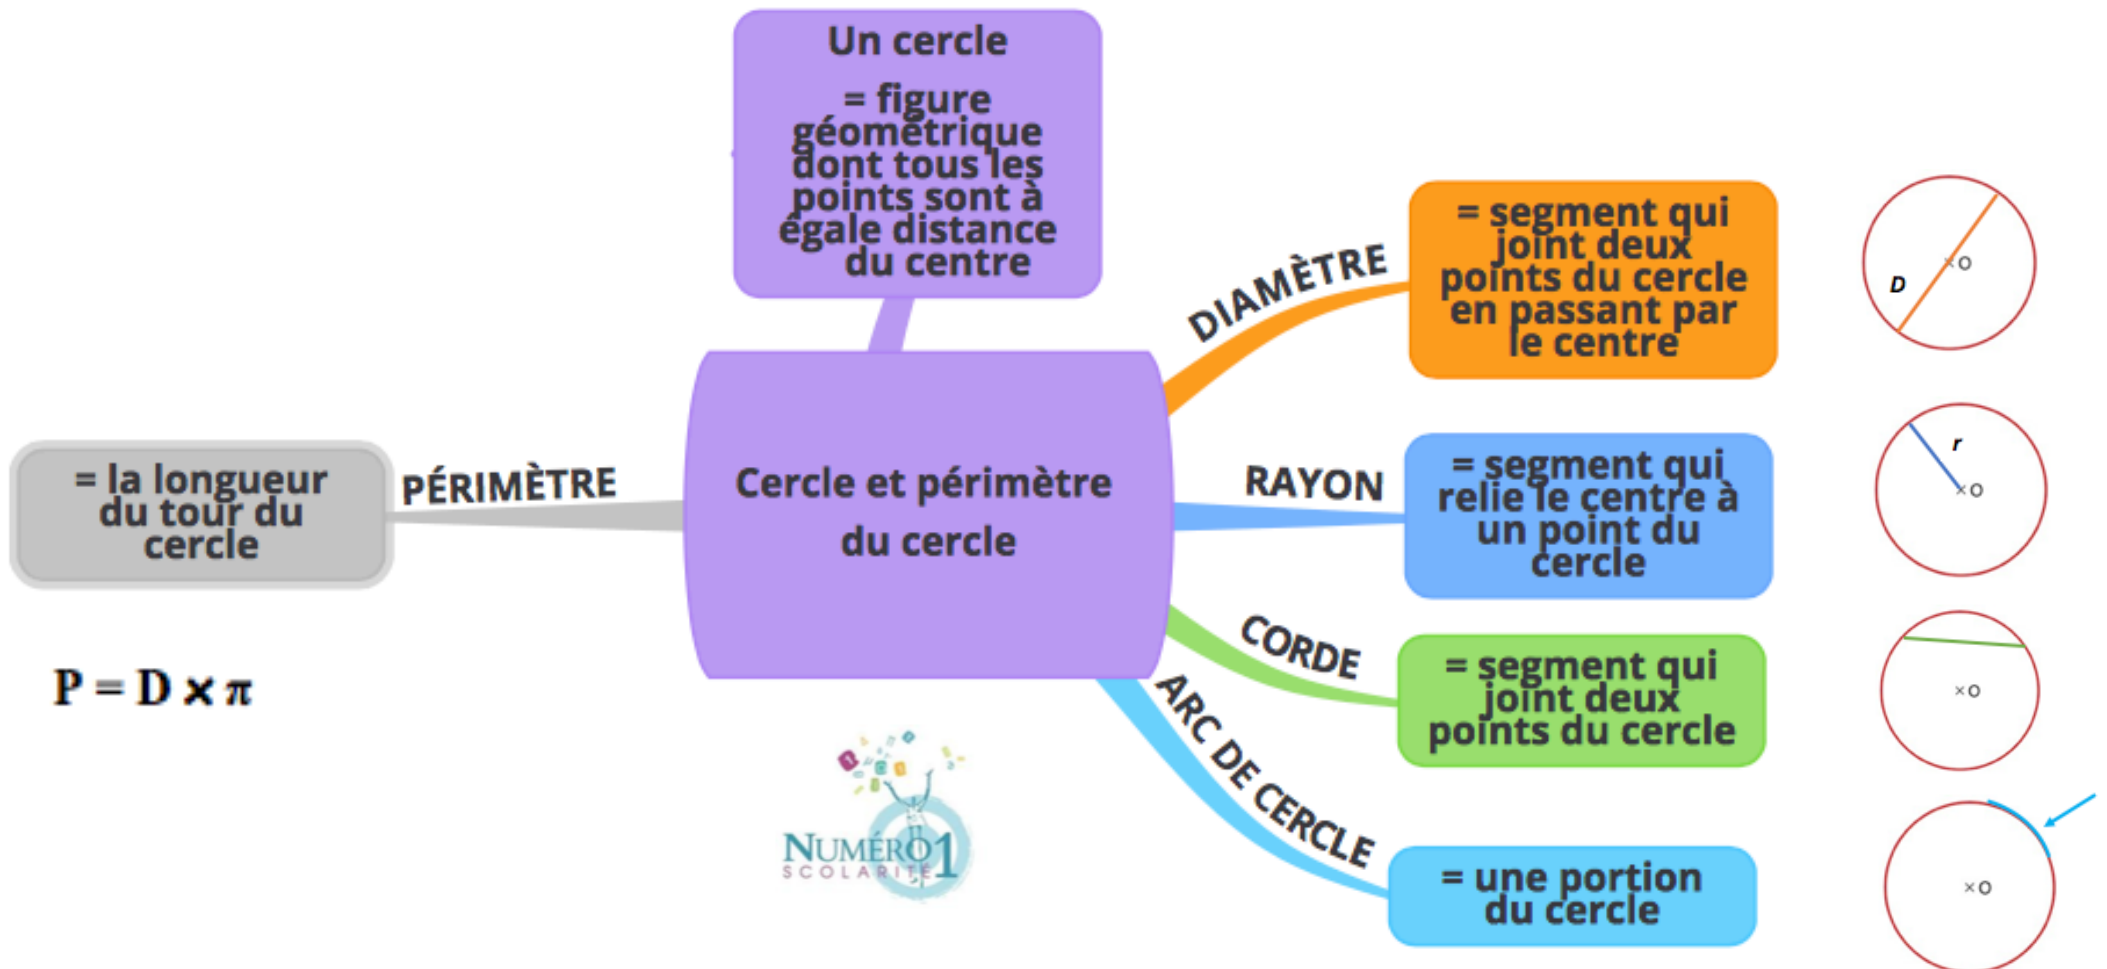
Un cercle

= figure géométrique dont tous les points sont à égale distance du centre

Cercle et périmètre du cercle

PÉRIMÈTRE

= la longueur du tour du cercle

$P = D \times \pi$

DIAMÈTRE

= segment qui joint deux points du cercle en passant par le centre

D

×O

RAYON

= segment qui relie le centre à un point du cercle

r

×O

CORDE

= segment qui joint deux points du cercle

×O

ARC DE CERCLE

= une portion du cercle

×O

NUMÉRO 1
SCOLARITÉ